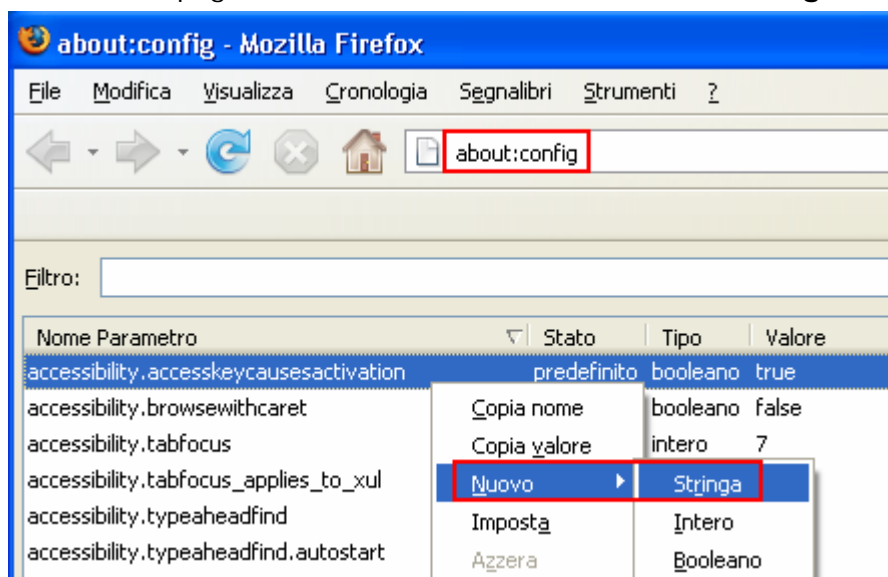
about:config - Mozilla Firefox

File Modifica Visualizza Cronologia Segnalibri Strumenti ?

about:config

Filtro:

| Nome Parametro | Stato | Tipo | Valore |
|---|---|---|---|
| accessibility.accesskeycausesactivation | predefinito | booleano | true |
| accessibility.browsewithcaret | | booleano | false |
| accessibility.tabfocus | | intero | 7 |
| accessibility.tabfocus_applies_to_xul | | | |
| accessibility.typeaheadfind | | | |
| accessibility.typeaheadfind.autostart | | | |

Copia nome
Copia valore
Nuovo
Imposta
Azzera

Stringa
Intero
Booleano